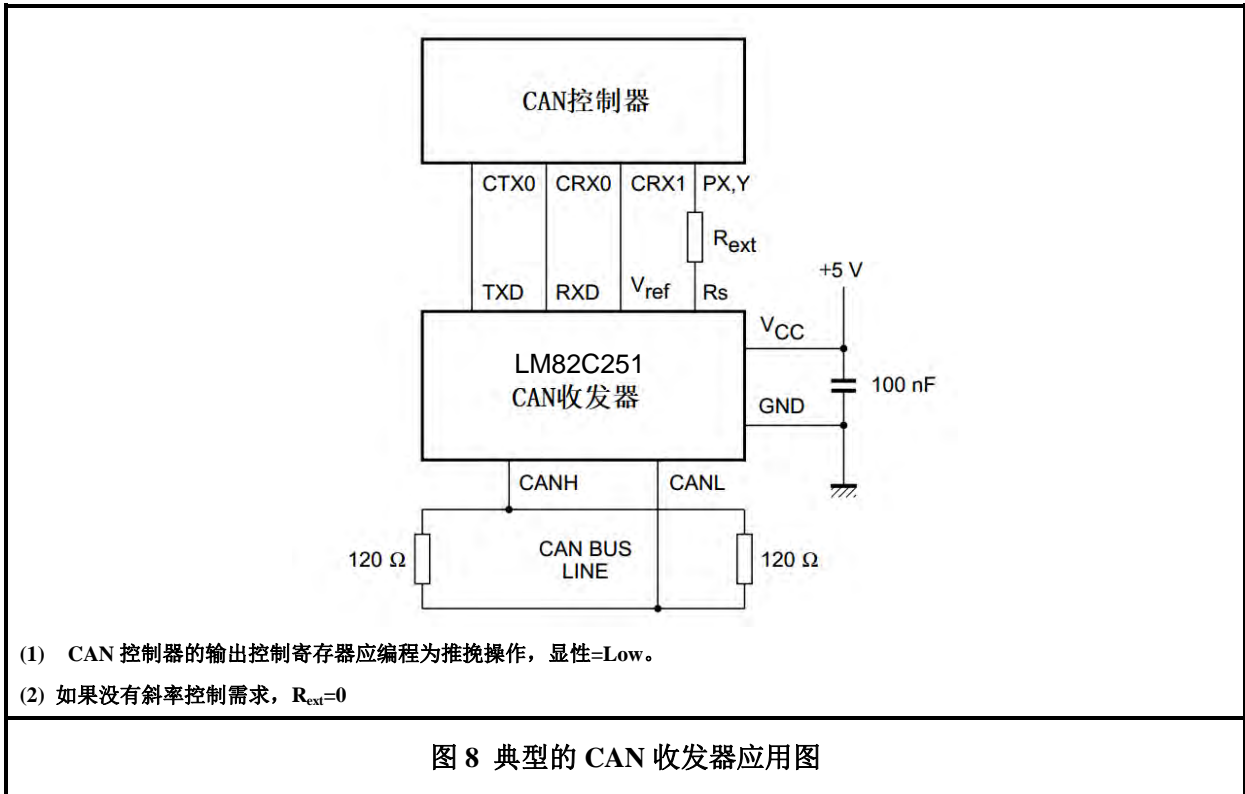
CAN控制器

CTX0 CRX0 CRX1 PX,Y

$R_{ext}$

TXD RXD $V_{ref}$ Rs

+5 V

$V_{CC}$

LM82C251
CAN收发器

100 nF

GND

CANH CANL

120 Ω

CAN BUS
LINE

120 Ω

(1) CAN 控制器的输出控制寄存器应编程为推挽操作，显性=Low。

(2) 如果没有斜率控制需求，$R_{ext}$=0

图 8 典型的 CAN 收发器应用图